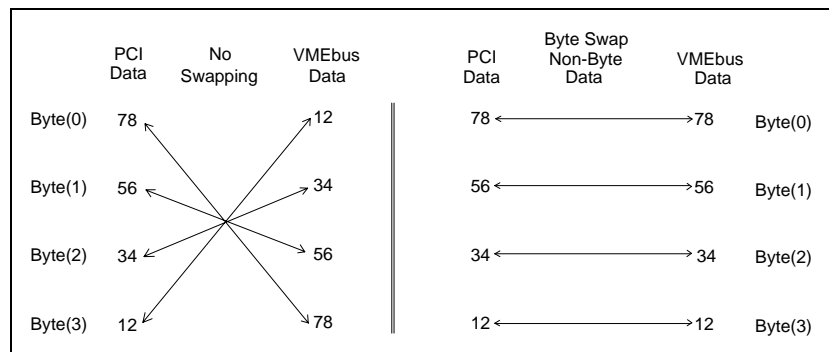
PCI Data

No Swapping

VMEbus Data

Byte(0) 78 12

Byte(1) 56 34

Byte(2) 34 56

Byte(3) 12 78

PCI Data

Byte Swap Non-Byte Data

VMEbus Data

78 78 Byte(0)

56 56 Byte(1)

34 34 Byte(2)

12 12 Byte(3)